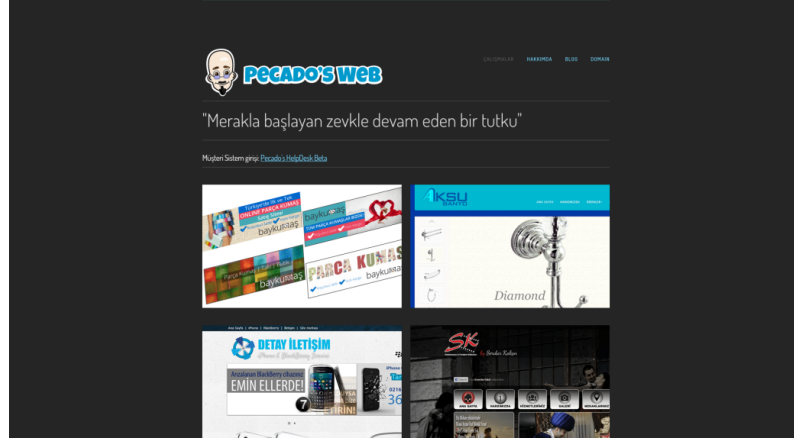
Pecado's Web

ÇALIŞMALAR HAKKIMDA BLOG DOMAIN

"Merakla başlayan zevkle devam eden bir tutku"

Muşteri Sistem girişi: Pecado's HelpDesk Beta

Türkiye'de ilk ve Tek ONLINE PARÇA KUMAŞ baykuştaş

baykuştaş

baykuştaş

PARÇA KUMAŞ baykuştaş

AKSU BANYO

Diamond

DETAY İLETİŞİM

Arızalanan BlackBerry cihazınız EMİN ELLERDE!

SK